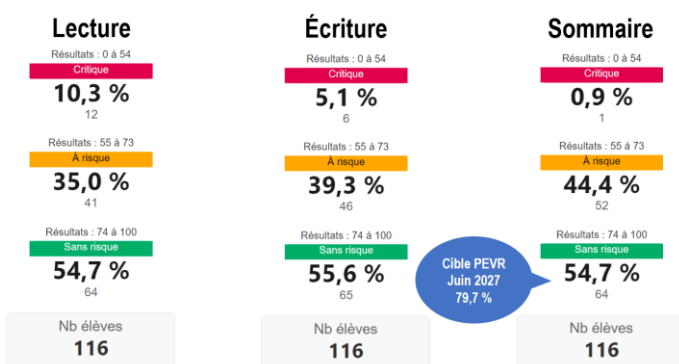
Lecture

Résultats : 0 à 54
Critique
10,3 %
12

Résultats : 55 à 73
À risque
35,0 %
41

Résultats : 74 à 100
Sans risque
54,7 %
64

Nb élèves
116

Écriture

Résultats : 0 à 54
Critique
5,1 %
6

Résultats : 55 à 73
À risque
39,3 %
46

Résultats : 74 à 100
Sans risque
55,6 %
65

Nb élèves
116

Cible PEVR
Juin 2027
79,7 %

Sommaire

Résultats : 0 à 54
Critique
0,9 %
1

Résultats : 55 à 73
À risque
44,4 %
52

Résultats : 74 à 100
Sans risque
54,7 %
64

Nb élèves
116